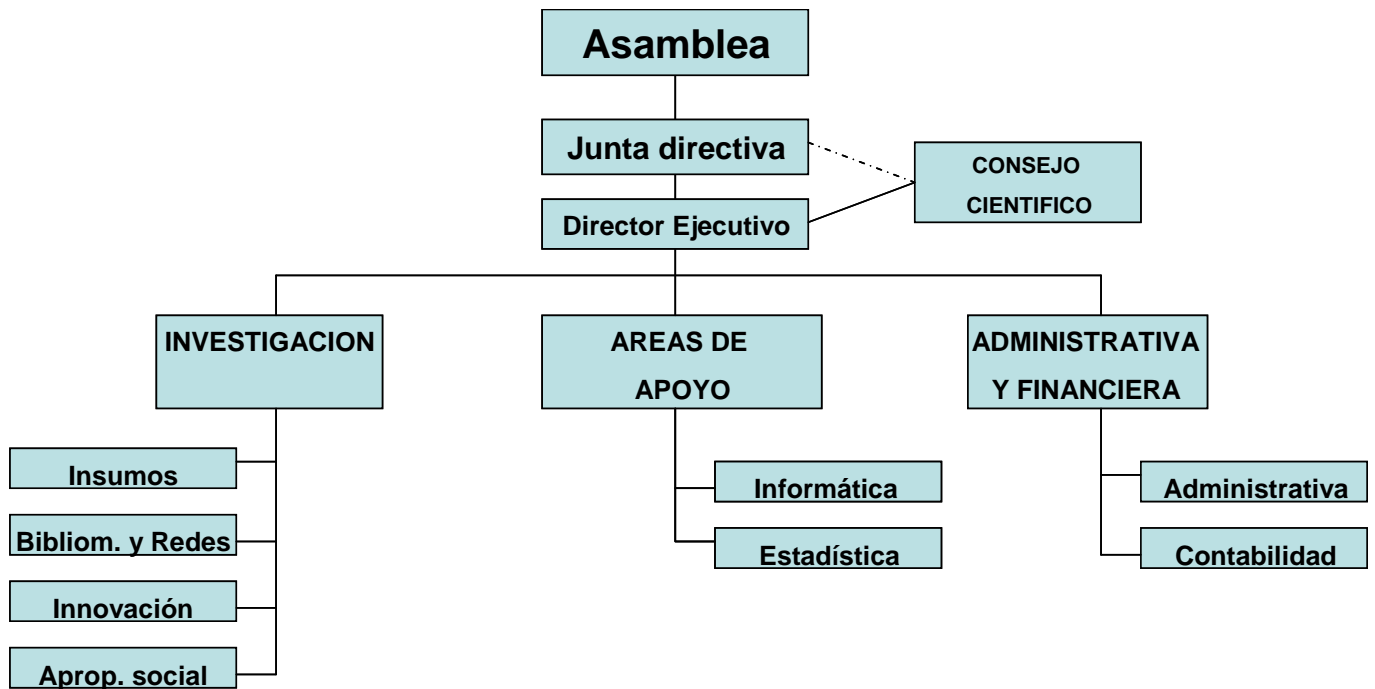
Asamblea

Junta directiva

CONSEJO CIENTIFICO

Director Ejecutivo

INVESTIGACION

AREAS DE APOYO

ADMINISTRATIVA Y FINANCIERA

Insumos

Bibliom. y Redes

Innovación

Aprop. social

Informática

Estadística

Administrativa

Contabilidad